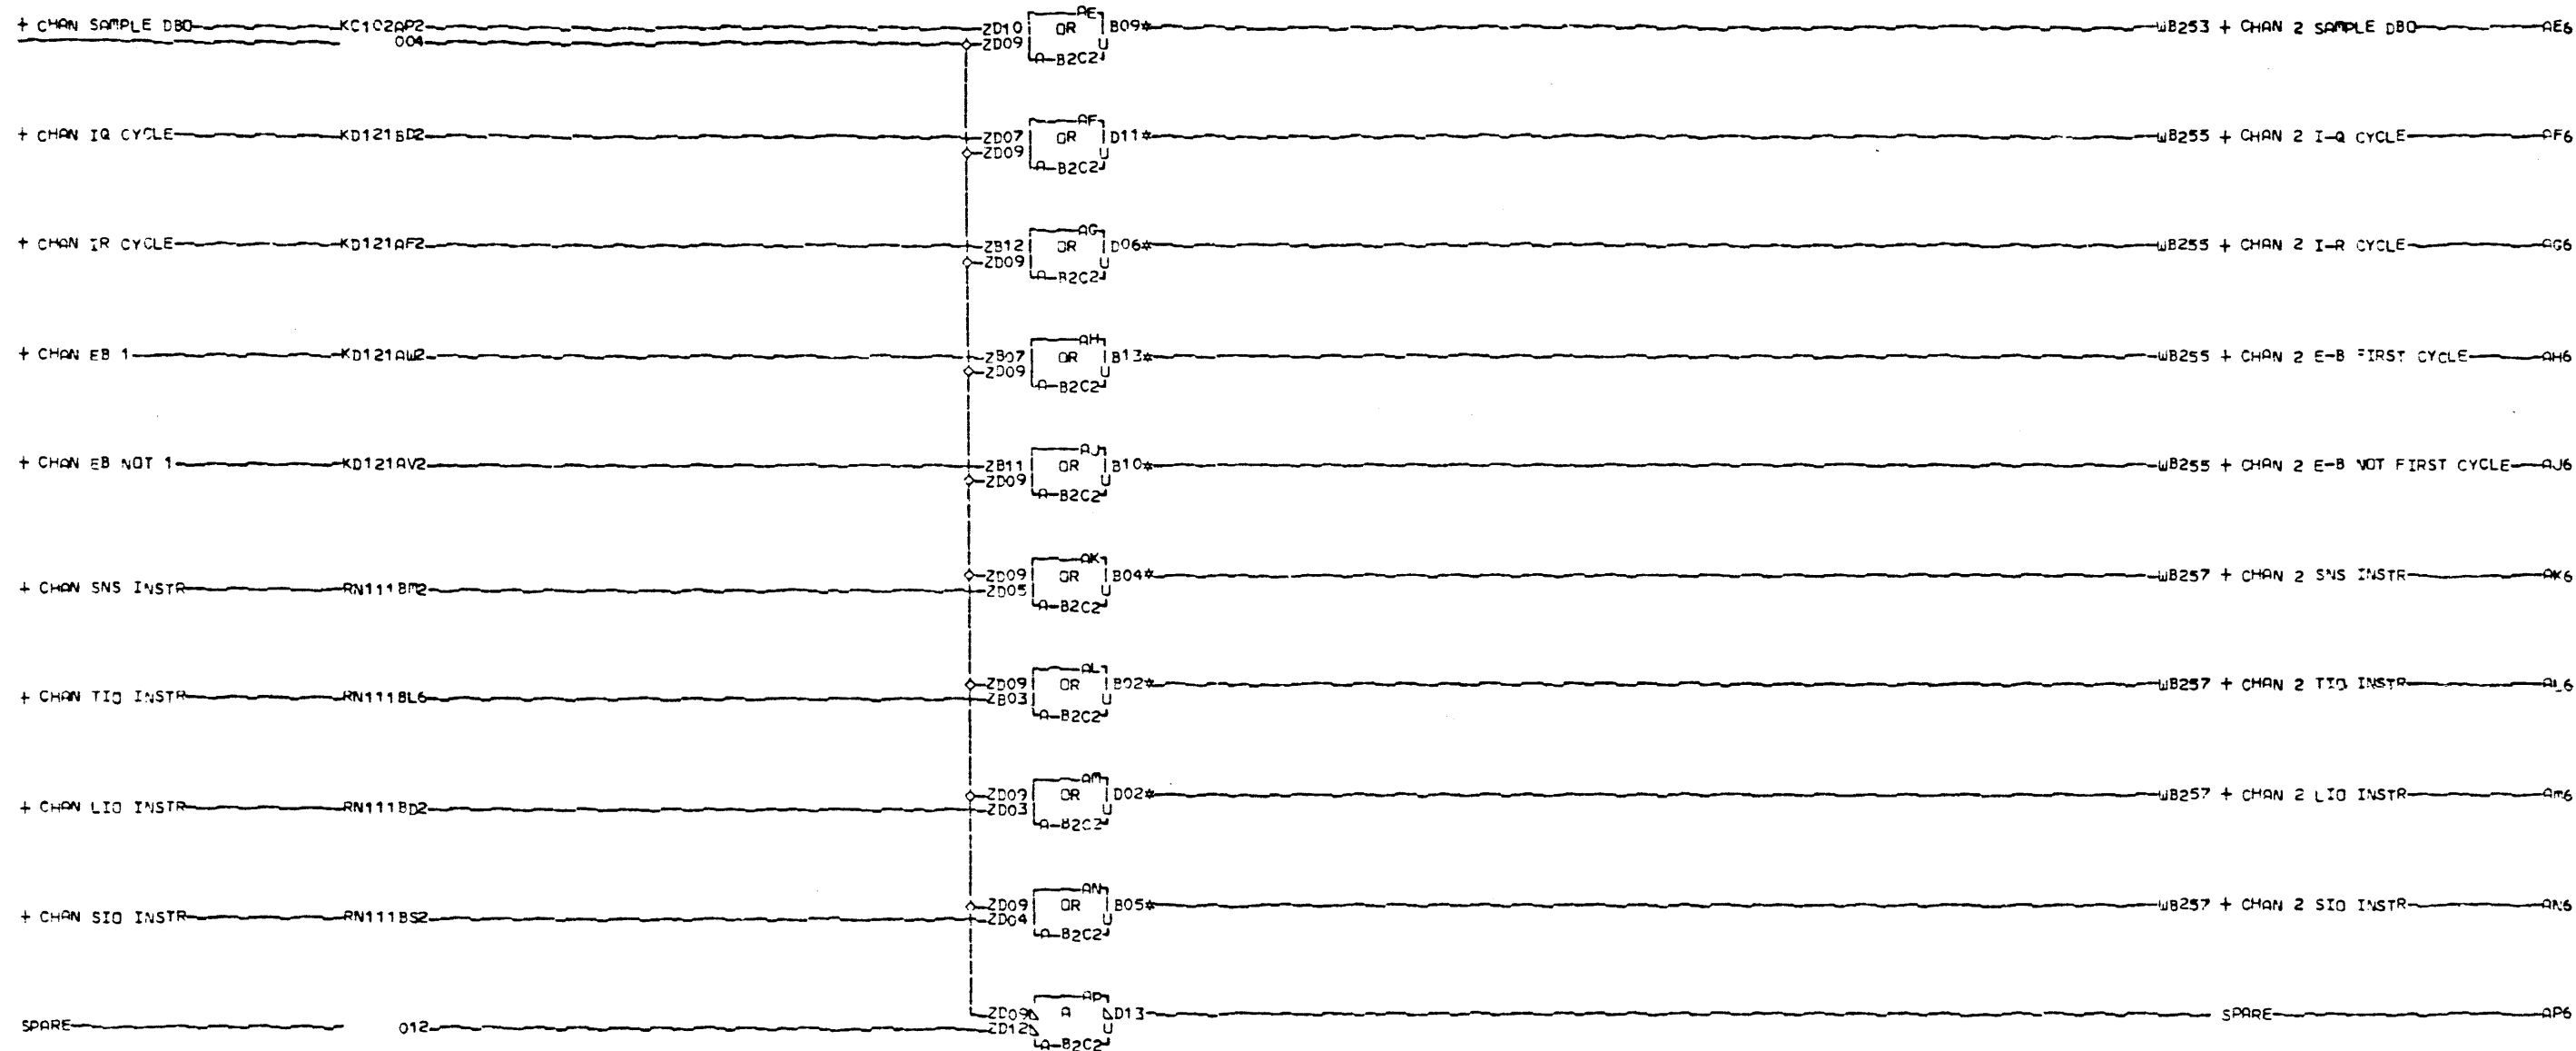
+ CHAN SAMPLE DBO KC102AP2 004 ZD10 ZD09 AE OR A-B2C2 U B09* WB253 + CHAN 2 SAMPLE DBO AE6

+ CHAN IQ CYCLE KD121BD2 ZD07 ZD09 AF OR A-B2C2 U D11* WB255 + CHAN 2 I-Q CYCLE AF6

+ CHAN IR CYCLE KD121AF2 ZB12 ZD09 AG OR A-B2C2 U D06* WB255 + CHAN 2 I-R CYCLE AG6

+ CHAN EB 1 KD121AW2 ZB07 ZD09 AH OR A-B2C2 U B13* WB255 + CHAN 2 E-B FIRST CYCLE AH6

+ CHAN EB NOT 1 KD121AV2 ZB11 ZD09 AJ OR A-B2C2 U B10* WB255 + CHAN 2 E-B NOT FIRST CYCLE AJ6

+ CHAN SNS INSTR RN111BM2 ZD09 ZD05 AK OR A-B2C2 U B04* WB257 + CHAN 2 SNS INSTR AK6

+ CHAN TIO INSTR RN111BL6 ZD09 ZB03 AL OR A-B2C2 U B02* WB257 + CHAN 2 TIO INSTR AL6

+ CHAN LIO INSTR RN111BD2 ZD09 ZD03 AM OR A-B2C2 U D02* WB257 + CHAN 2 LIO INSTR AM6

+ CHAN SIO INSTR RN111BS2 ZD09 ZD04 AN OR A-B2C2 U B05* WB257 + CHAN 2 SIO INSTR AN6

SPARE 012 ZD09 ZD12 AP A A-B2C2 U D13 SPARE AP6